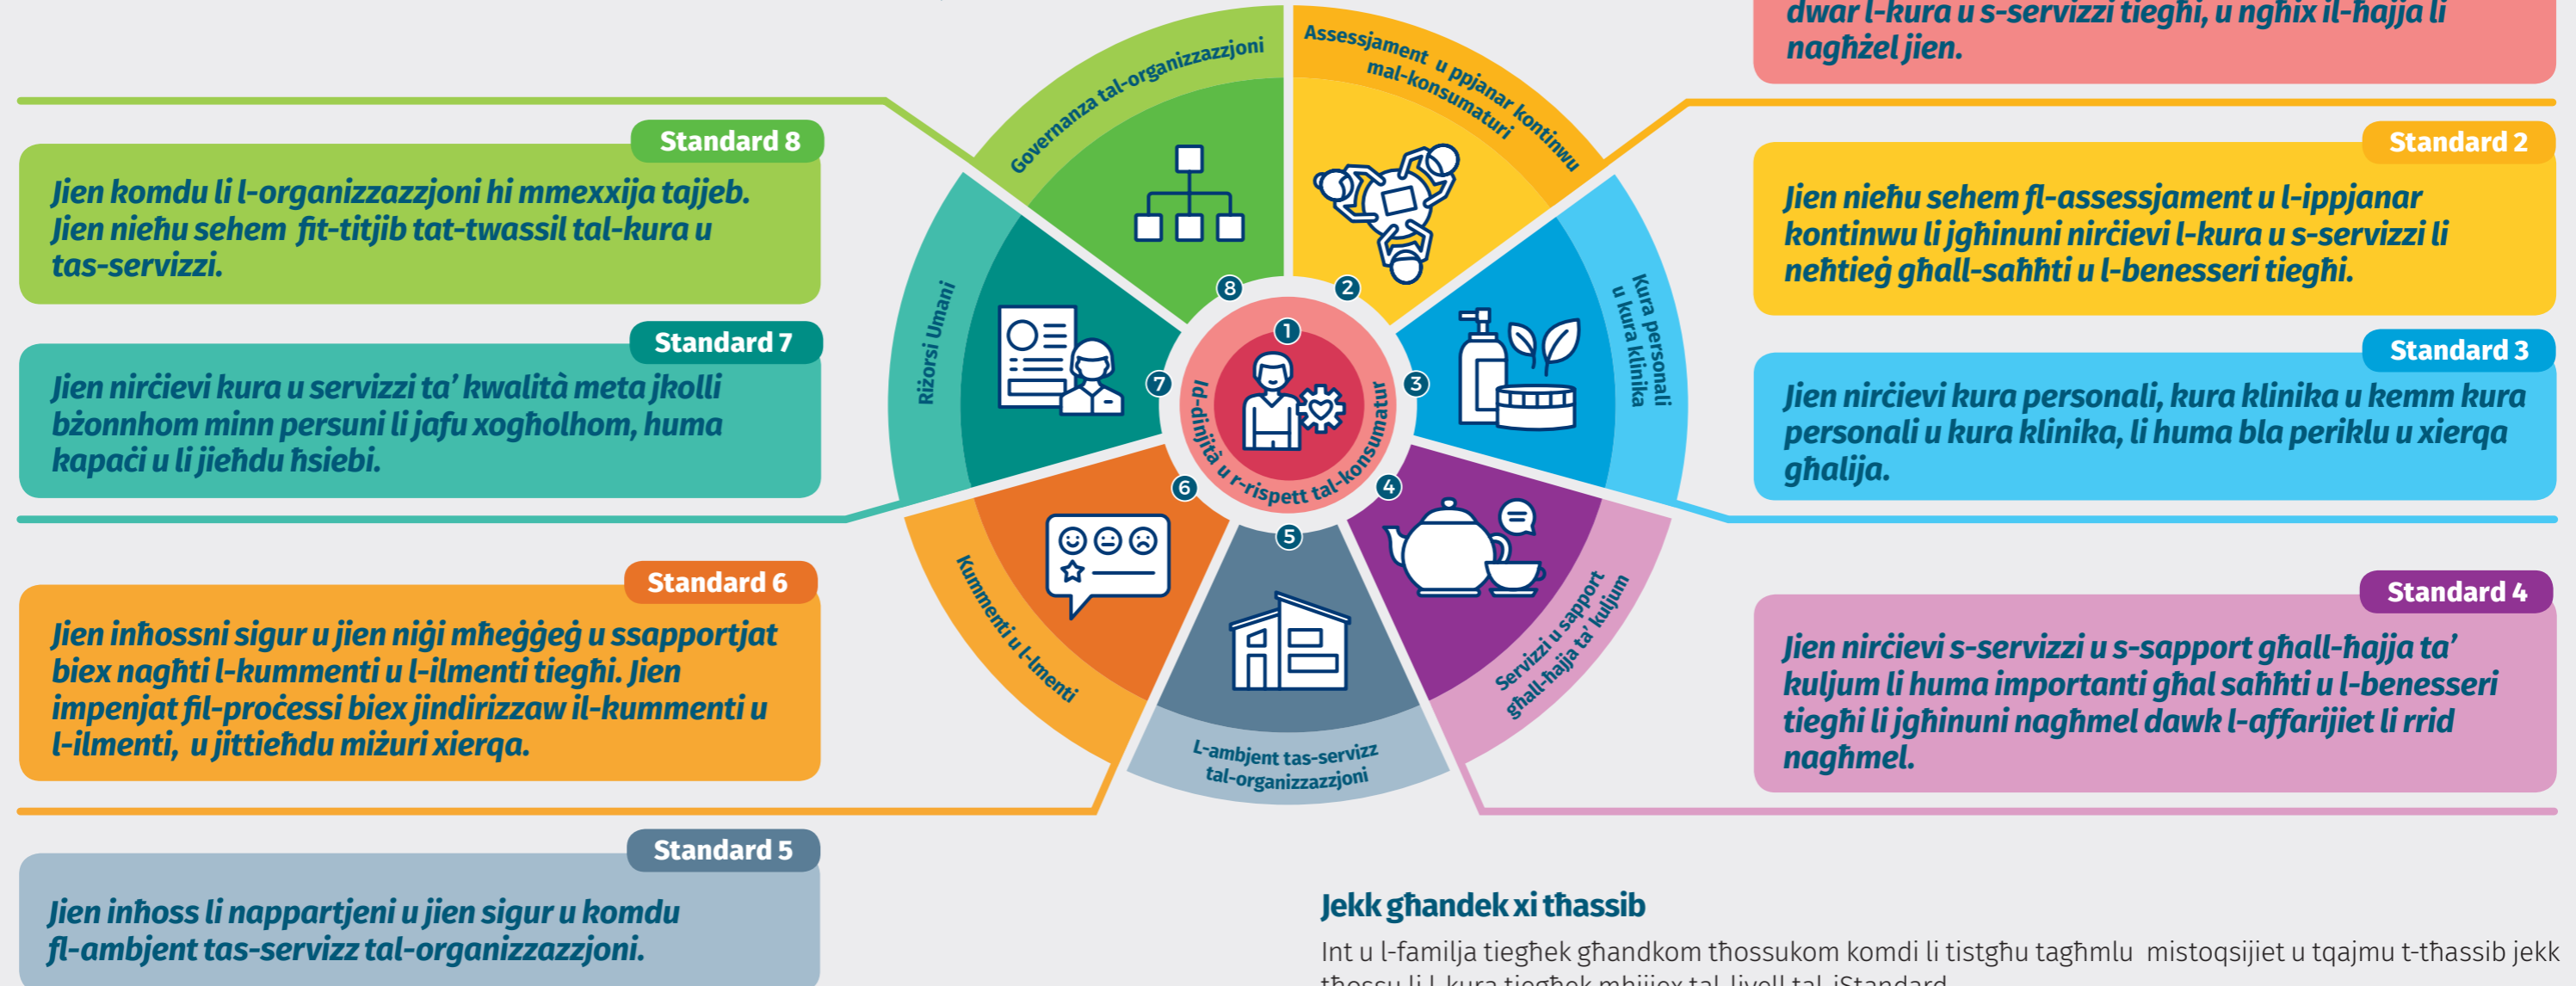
dwar l-kura u s-servizzi tiegħi, u ngħix il-ħajja li nagħżel jien.

Standard 8
Jien komdu li l-organizzazzjoni hi mmexxija tajjeb. Jien nieħu sehem fit-titjib tat-twassil tal-kura u tas-servizzi.

Standard 7
Jien nirċievi kura u servizzi ta' kwalità meta jkolli bżonnhom minn persuni li jafu xogħolhom, huma kapaċi u li jieħdu ħsiebi.

Standard 6
Jien inħossni sigur u jien niġi mħeġġeġ u ssapportjat biex nagħti l-kummenti u l-ilmenti tiegħi. Jien impenjat fil-proċessi biex jindirizzaw il-kummenti u l-ilmenti, u jittieħdu miżuri xierqa.

Standard 5
Jien inħoss li nappartjeni u jien sigur u komdu fl-ambjent tas-servizz tal-organizzazzjoni.

Standard 2
Jien nieħu sehem fl-assessjament u l-ippjanar kontinwu li jgħinuni nirċievi l-kura u s-servizzi li neħtieġ għall-saħħti u l-benesseri tiegħi.

Standard 3
Jien nirċievi kura personali, kura klinika u kemm kura personali u kura klinika, li huma bla periklu u xierqa għalija.

Standard 4
Jien nirċievi s-servizzi u s-sapport għall-ħajja ta' kuljum li huma importanti għal saħħti u l-benesseri tiegħi li jgħinuni nagħmel dawk l-affarijiet li rrid nagħmel.

Governanza tal-organizzazzjoni
Assessjament u ppjanar kontinwu mal-konsumaturi
Kura personali u kura klinika
Servizzi u sapport għall-ħajja ta' kuljum
L-ambjent tas-servizz tal-organizzazzjoni
Kummenti u l-ilmenti
Riżorsi Umani
Id-dinjità u r-rispett tal-konsumatur
1 2 3 4 5 6 7 8

Jekk għandek xi tħassib
Int u l-familja tiegħek għandkom tħossukom komdi li tistgħu tagħmlu mistoqsijiet u tqajmu t-tħassib jekk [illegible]